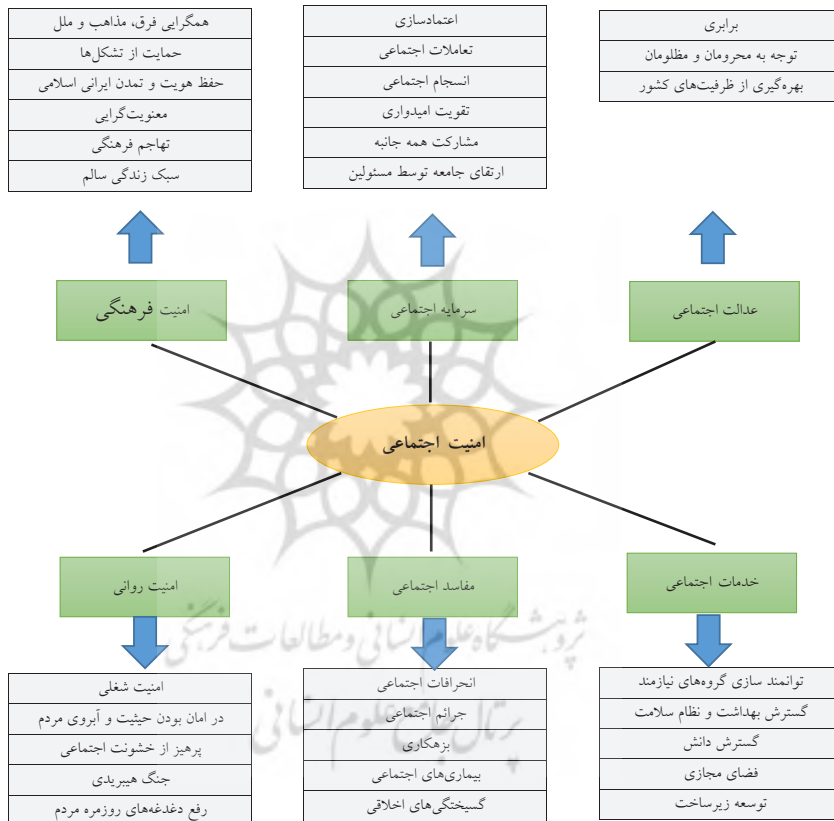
همگرایی فرق، مذاهب و ملل
حمایت از تشکل‌ها
حفظ هویت و تمدن ایرانی اسلامی
معنویت‌گرایی
تهاجم فرهنگی
سبک زندگی سالم

اعتمادسازی
تعاملات اجتماعی
انسجام اجتماعی
تقویت امیدواری
مشارکت همه جانبه
ارتقای جامعه توسط مسئولین

برابری
توجه به محرومان و مظلومان
بهره‌گیری از ظرفیت‌های کشور

امنیت فرهنگی

سرمایه اجتماعی

عدالت اجتماعی

امنیت اجتماعی

امنیت روانی

مفاسد اجتماعی

خدمات اجتماعی

پژوهشگاه علوم انسانی و مطالعات فرهنگی
پرتال جامع علوم انسانی

امنیت شغلی
در امان بودن حیثیت و آبروی مردم
پرهیز از خشونت اجتماعی
جنگ هیبریدی
رفع دغدغه‌های روزمره مردم

انحرافات اجتماعی
جرائم اجتماعی
بزهکاری
بیماری‌های اجتماعی
گسیختگی‌های اخلاقی

توانمند سازی گروه‌های نیازمند
گسترش بهداشت و نظام سلامت
گسترش دانش
فضای مجازی
توسعه زیرساخت